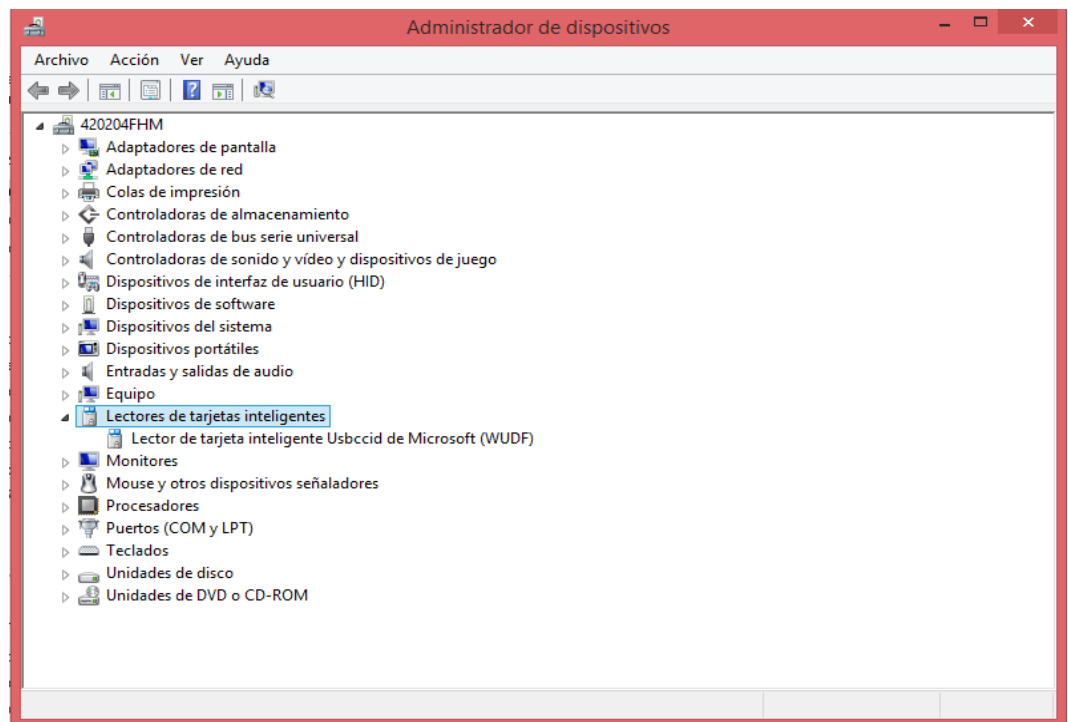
Administrador de dispositivos

Archivo Acción Ver Ayuda

420204FHM
Adaptadores de pantalla
Adaptadores de red
Colas de impresión
Controladoras de almacenamiento
Controladoras de bus serie universal
Controladoras de sonido y vídeo y dispositivos de juego
Dispositivos de interfaz de usuario (HID)
Dispositivos de software
Dispositivos del sistema
Dispositivos portátiles
Entradas y salidas de audio
Equipo
Lectores de tarjetas inteligentes
Lector de tarjeta inteligente Usbccid de Microsoft (WUDF)
Monitores
Mouse y otros dispositivos señaladores
Procesadores
Puertos (COM y LPT)
Teclados
Unidades de disco
Unidades de DVD o CD-ROM